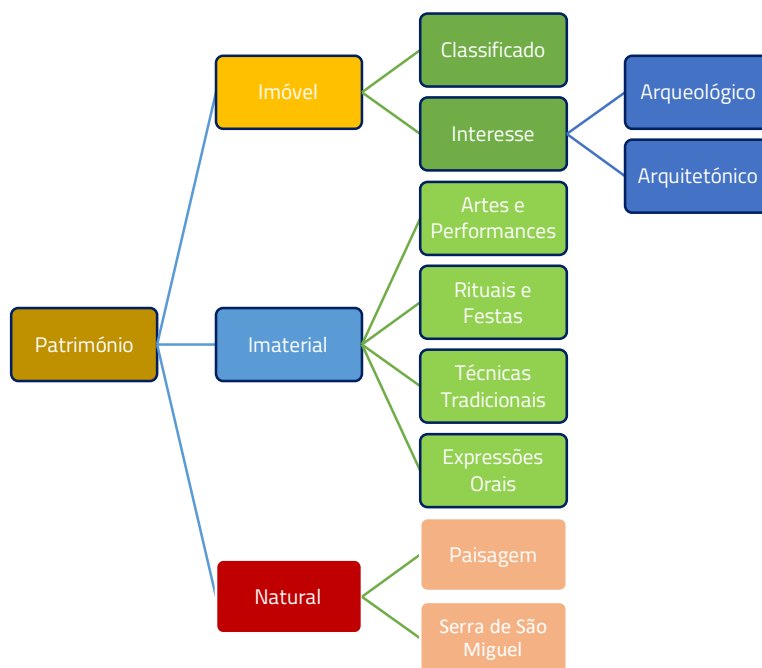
Património

Imóvel

Classificado

Interesse

Arqueológico

Arquitetónico

Imaterial

Artes e Performances

Rituais e Festas

Técnicas Tradicionais

Expressões Orais

Natural

Paisagem

Serra de São Miguel